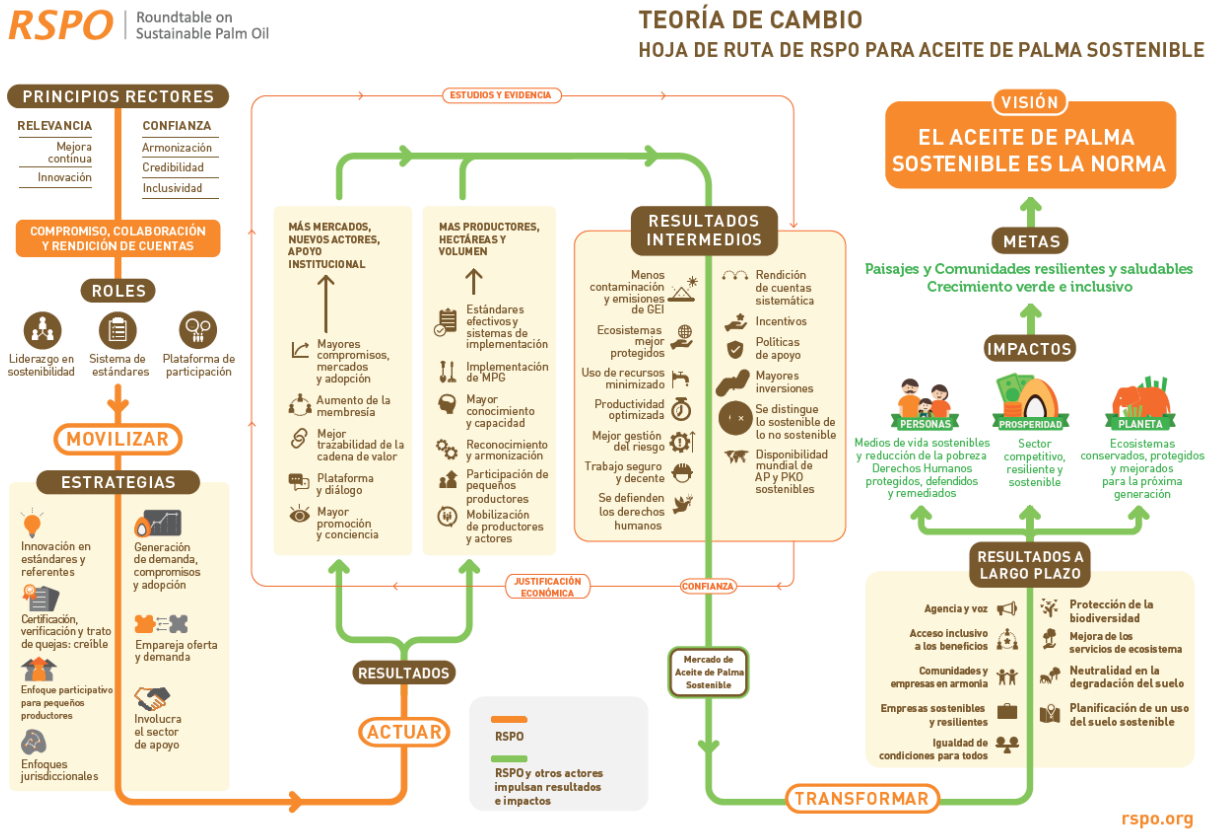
RSPO | Roundtable on Sustainable Palm Oil

TEORÍA DE CAMBIO
HOJA DE RUTA DE RSPO PARA ACEITE DE PALMA SOSTENIBLE

PRINCIPIOS RECTORES

RELEVANCIA
Mejora continua
Innovación

CONFIANZA
Armonización
Credibilidad
Inclusividad

COMPROMISO, COLABORACIÓN Y RENDICIÓN DE CUENTAS

ROLES

Liderazgo en sostenibilidad
Sistema de estándares
Plataforma de participación

MOVILIZAR

ESTRATEGIAS

Innovación en estándares y referentes
Certificación, verificación y trato de quejas: creíble
Enfoque participativo para pequeños productores
Enfoques jurisdiccionales
Generación de demanda, compromisos y adopción
Empareja oferta y demanda
Involucra el sector de apoyo

ESTUDIOS Y EVIDENCIA

MÁS MERCADOS, NUEVOS ACTORES, APOYO INSTITUCIONAL

Mayores compromisos, mercados y adopción
Aumento de la membresía
Mejor trazabilidad de la cadena de valor
Plataforma y diálogo
Mayor promoción y conciencia

MAS PRODUCTORES, HECTÁREAS Y VOLUMEN

Estándares efectivos y sistemas de implementación
Implementación de MPG
Mayor conocimiento y capacidad
Reconocimiento y armonización
Participación de pequeños productores
Mobilización de productores y actores

JUSTIFICACIÓN ECONÓMICA
CONFIANZA

RESULTADOS

ACTUAR

RSPO

RSPO y otros actores impulsan resultados e impactos

RESULTADOS INTERMEDIOS

Menos contaminación y emisiones de GEI
Ecosistemas mejor protegidos
Uso de recursos minimizado
Productividad optimizada
Mejor gestión del riesgo
Trabajo seguro y decente
Se defienden los derechos humanos

Rendición de cuentas sistemática
Incentivos
Políticas de apoyo
Mayores inversiones
Se distingue lo sostenible de lo no sostenible
Disponibilidad mundial de AP y PKO sostenibles

Mercado de Aceite de Palma Sostenible

TRANSFORMAR

VISIÓN

EL ACEITE DE PALMA SOSTENIBLE ES LA NORMA

METAS

Paisajes y Comunidades resilientes y saludables
Crecimiento verde e inclusivo

IMPACTOS

PERSONAS
Medios de vida sostenibles y reducción de la pobreza Derechos Humanos protegidos, defendidos y remediados

PROSPERIDAD
Sector competitivo, resiliente y sostenible

PLANETA
Ecosistemas conservados, protegidos y mejorados para la próxima generación

RESULTADOS A LARGO PLAZO

Agencia y voz
Acceso inclusivo a los beneficios
Comunidades y empresas en armonía
Empresas sostenibles y resilientes
Igualdad de condiciones para todos

Protección de la biodiversidad
Mejora de los servicios de ecosistema
Neutralidad en la degradación del suelo
Planificación de un uso del suelo sostenible

rspo.org